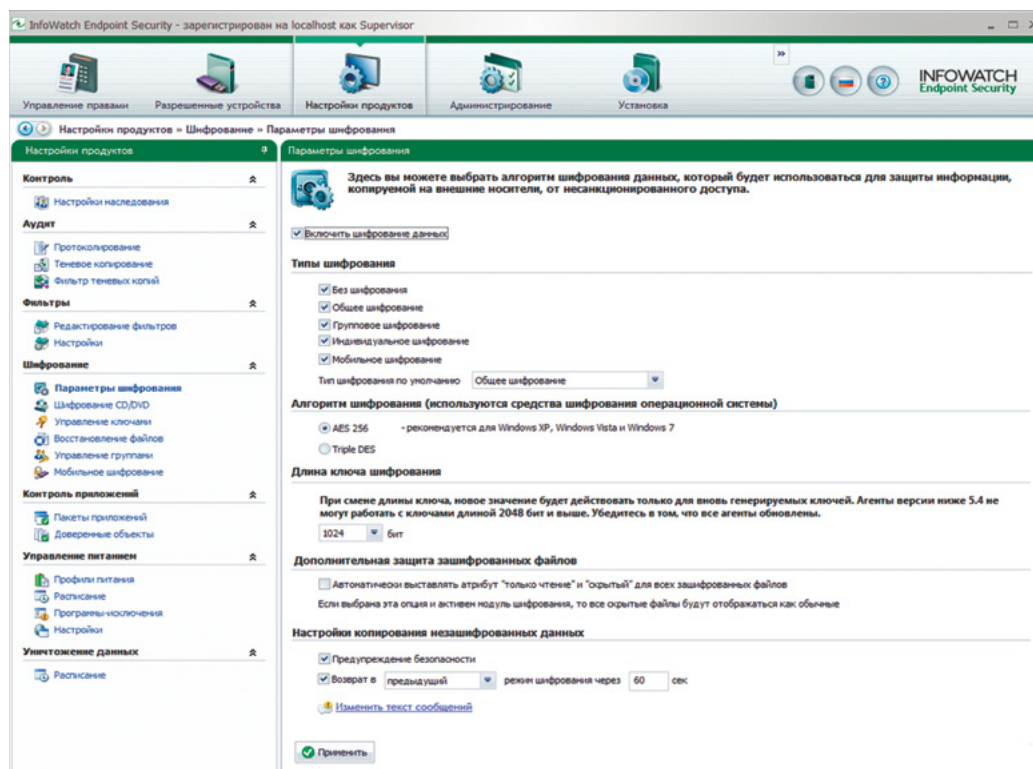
InfoWatch Endpoint Security - зарегистрирован на localhost как Supervisor

Управление правами
Разрешенные устройства
Настройки продуктов
Администрирование
Установка

INFOWATCH
Endpoint Security

Настройки продуктов » Шифрование » Параметры шифрования

Настройки продуктов

Контроль
Настройки наследования

Аудит
Протоколирование
Теневое копирование
Фильтр теневых копий

Фильтры
Редактирование фильтров
Настройки

Шифрование
Параметры шифрования
Шифрование CD/DVD
Управление ключами
Восстановление файлов
Управление группами
Мобильное шифрование

Контроль приложений
Пакеты приложений
Доверенные объекты

Управление питанием
Профили питания
Расписание
Программы-исключения
Настройки

Уничтожение данных
Расписание

Параметры шифрования

Здесь вы можете выбрать алгоритм шифрования данных, который будет использоваться для защиты информации, копируемой на внешние носители, от несанкционированного доступа.

Включить шифрование данных

Типы шифрования

Без шифрования
Общее шифрование
Групповое шифрование
Индивидуальное шифрование
Мобильное шифрование

Тип шифрования по умолчанию Общее шифрование

Алгоритм шифрования (используются средства шифрования операционной системы)

AES 256 - рекомендуется для Windows XP, Windows Vista и Windows 7
Triple DES

Длина ключа шифрования

При смене длины ключа, новое значение будет действовать только для вновь генерируемых ключей. Агенты версии ниже 5.4 не могут работать с ключами длиной 2048 бит и выше. Убедитесь в том, что все агенты обновлены.

1024 бит

Дополнительная защита зашифрованных файлов

Автоматически выставлять атрибут "только чтение" и "скрытый" для всех зашифрованных файлов
Если выбрана эта опция и активен модуль шифрования, то все скрытые файлы будут отображаться как обычные

Настройки копирования незашифрованных данных

Предупреждение безопасности
Возврат в предыдущий режим шифрования через 60 сек

Изменить текст сообщений

Применить